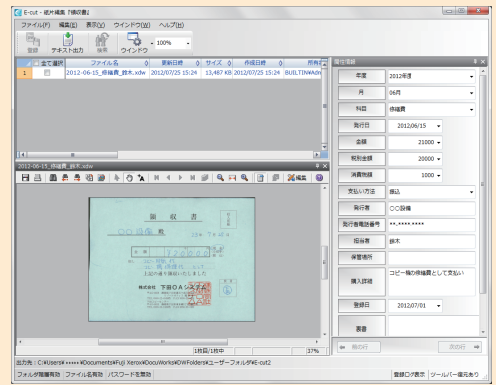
E-cut - 経費精算「領収書」

ファイル(F) 編集(E) 表示(V) ウインドウ(W) ヘルプ(H)

登録 テキスト出力 検索 ウインドウ 100%

全て 選択 ファイル名 更新日時 サイズ 作成日時 所有者

1 2012-06-15_修繕費_鈴木.xdw 2012/07/25 15:24 13,487 KB 2012/07/25 15:24 BUILTIN¥Adm

2012-06-15_修繕費_鈴木.xdw

編集

領 収 書

〇〇様

株式会社 下田OAシステム

1枚目/1枚中

37%

属性情報

年度 2012年度

月 06月

科目 修繕費

発行日 2012/06/15

金額 21000

税別金額 20000

消費税額 1000

支払い方法 振込

発行者 〇〇設備

発行者電話番号 **-****-****

担当者 鈴木

保管場所

購入詳細 コピー機の修繕費として支払い

登録日 2012/07/01

裏書

前の行 次の行

出力先：C:¥Users¥*****¥Documents¥Fuji Xerox¥DocuWorks¥DWFolders¥ユーザーフォルダ¥E-cut2

フォルダ階層有効 ファイル名有効 パスワードを無効 登録ログ表示 ツールバー復元あり